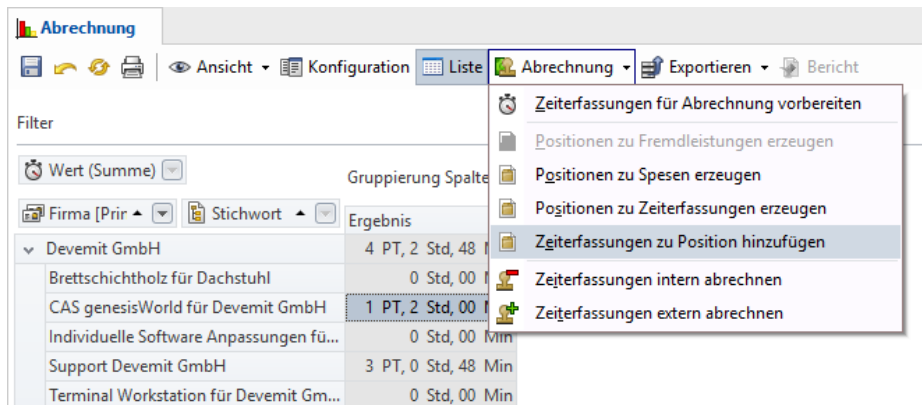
Abrechnung

Ansicht ▾ Konfiguration Liste Abrechnung ▾ Exportieren ▾ Bericht

Filter

Wert (Summe)

Gruppierung Spalte

Firma [Prir ▴ Stichwort ▴

Ergebnis

| | |
|---|---|
| Devemit GmbH | 4 PT, 2 Std, 48 M |
| Brettschichtholz für Dachstuhl | 0 Std, 00 M |
| CAS genesisWorld für Devemit GmbH | 1 PT, 2 Std, 00 M |
| Individuelle Software Anpassungen fü... | 0 Std, 00 Min |
| Support Devemit GmbH | 3 PT, 0 Std, 48 Min |
| Terminal Workstation für Devemit Gm... | 0 Std, 00 Min |

Zeiterfassungen für Abrechnung vorbereiten
Positionen zu Fremdleistungen erzeugen
Positionen zu Spesen erzeugen
Positionen zu Zeiterfassungen erzeugen
Zeiterfassungen zu Position hinzufügen
Zeiterfassungen intern abrechnen
Zeiterfassungen extern abrechnen